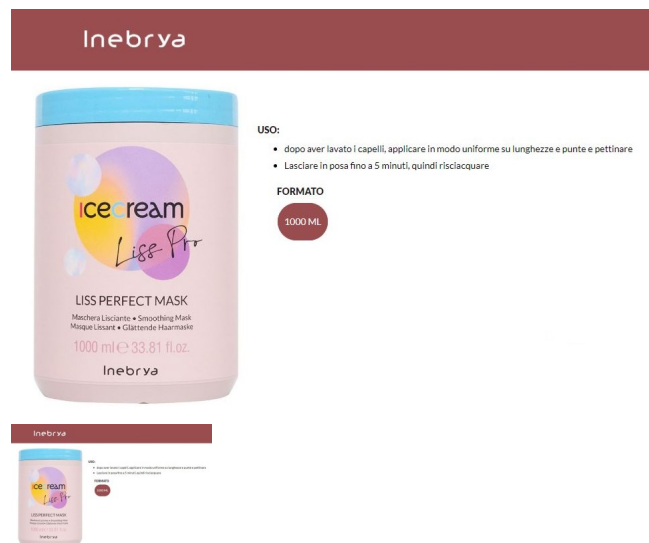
Inebrya

icecream
Liss Pro
LISS PERFECT MASK
Maschera Lisciante • Smoothing Mask
Masque Lissant • Glättende Haarmaske
1000 ml ℮ 33.81 fl.oz.
Inebrya

USO:

- dopo aver lavato i capelli, applicare in modo uniforme su lunghezze e punte e pettinare
- Lasciare in posa fino a 5 minuti, quindi risciacquare

FORMATO

1000 ML

Inebrya

icecream
Liss Pro
LISS PERFECT MASK
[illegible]
Inebrya

USO:
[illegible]
FORMATO
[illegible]